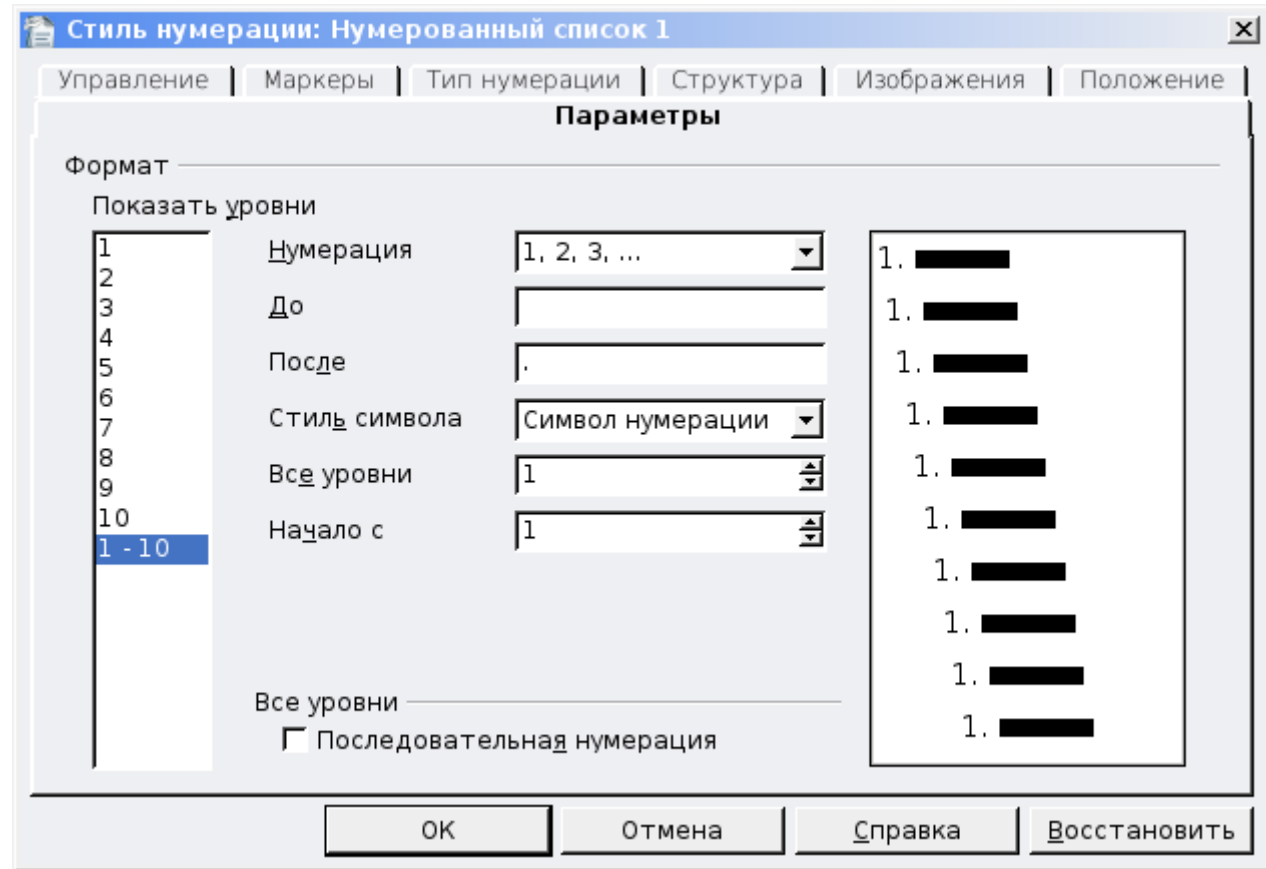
Стиль нумерации: Нумерованный список 1

Управление | Маркеры | Тип нумерации | Структура | Изображения | Положение

Параметры

Формат

Показать уровни

1
2
3
4
5
6
7
8
9
10
1 - 10

Нумерация 1, 2, 3, ...

До

После .

Стиль символа Символ нумерации

Все уровни 1

Начало с 1

1.
1.
1.
1.
1.
1.
1.
1.
1.
1.

Все уровни

Последовательная нумерация

OK Отмена Справка Восстановить